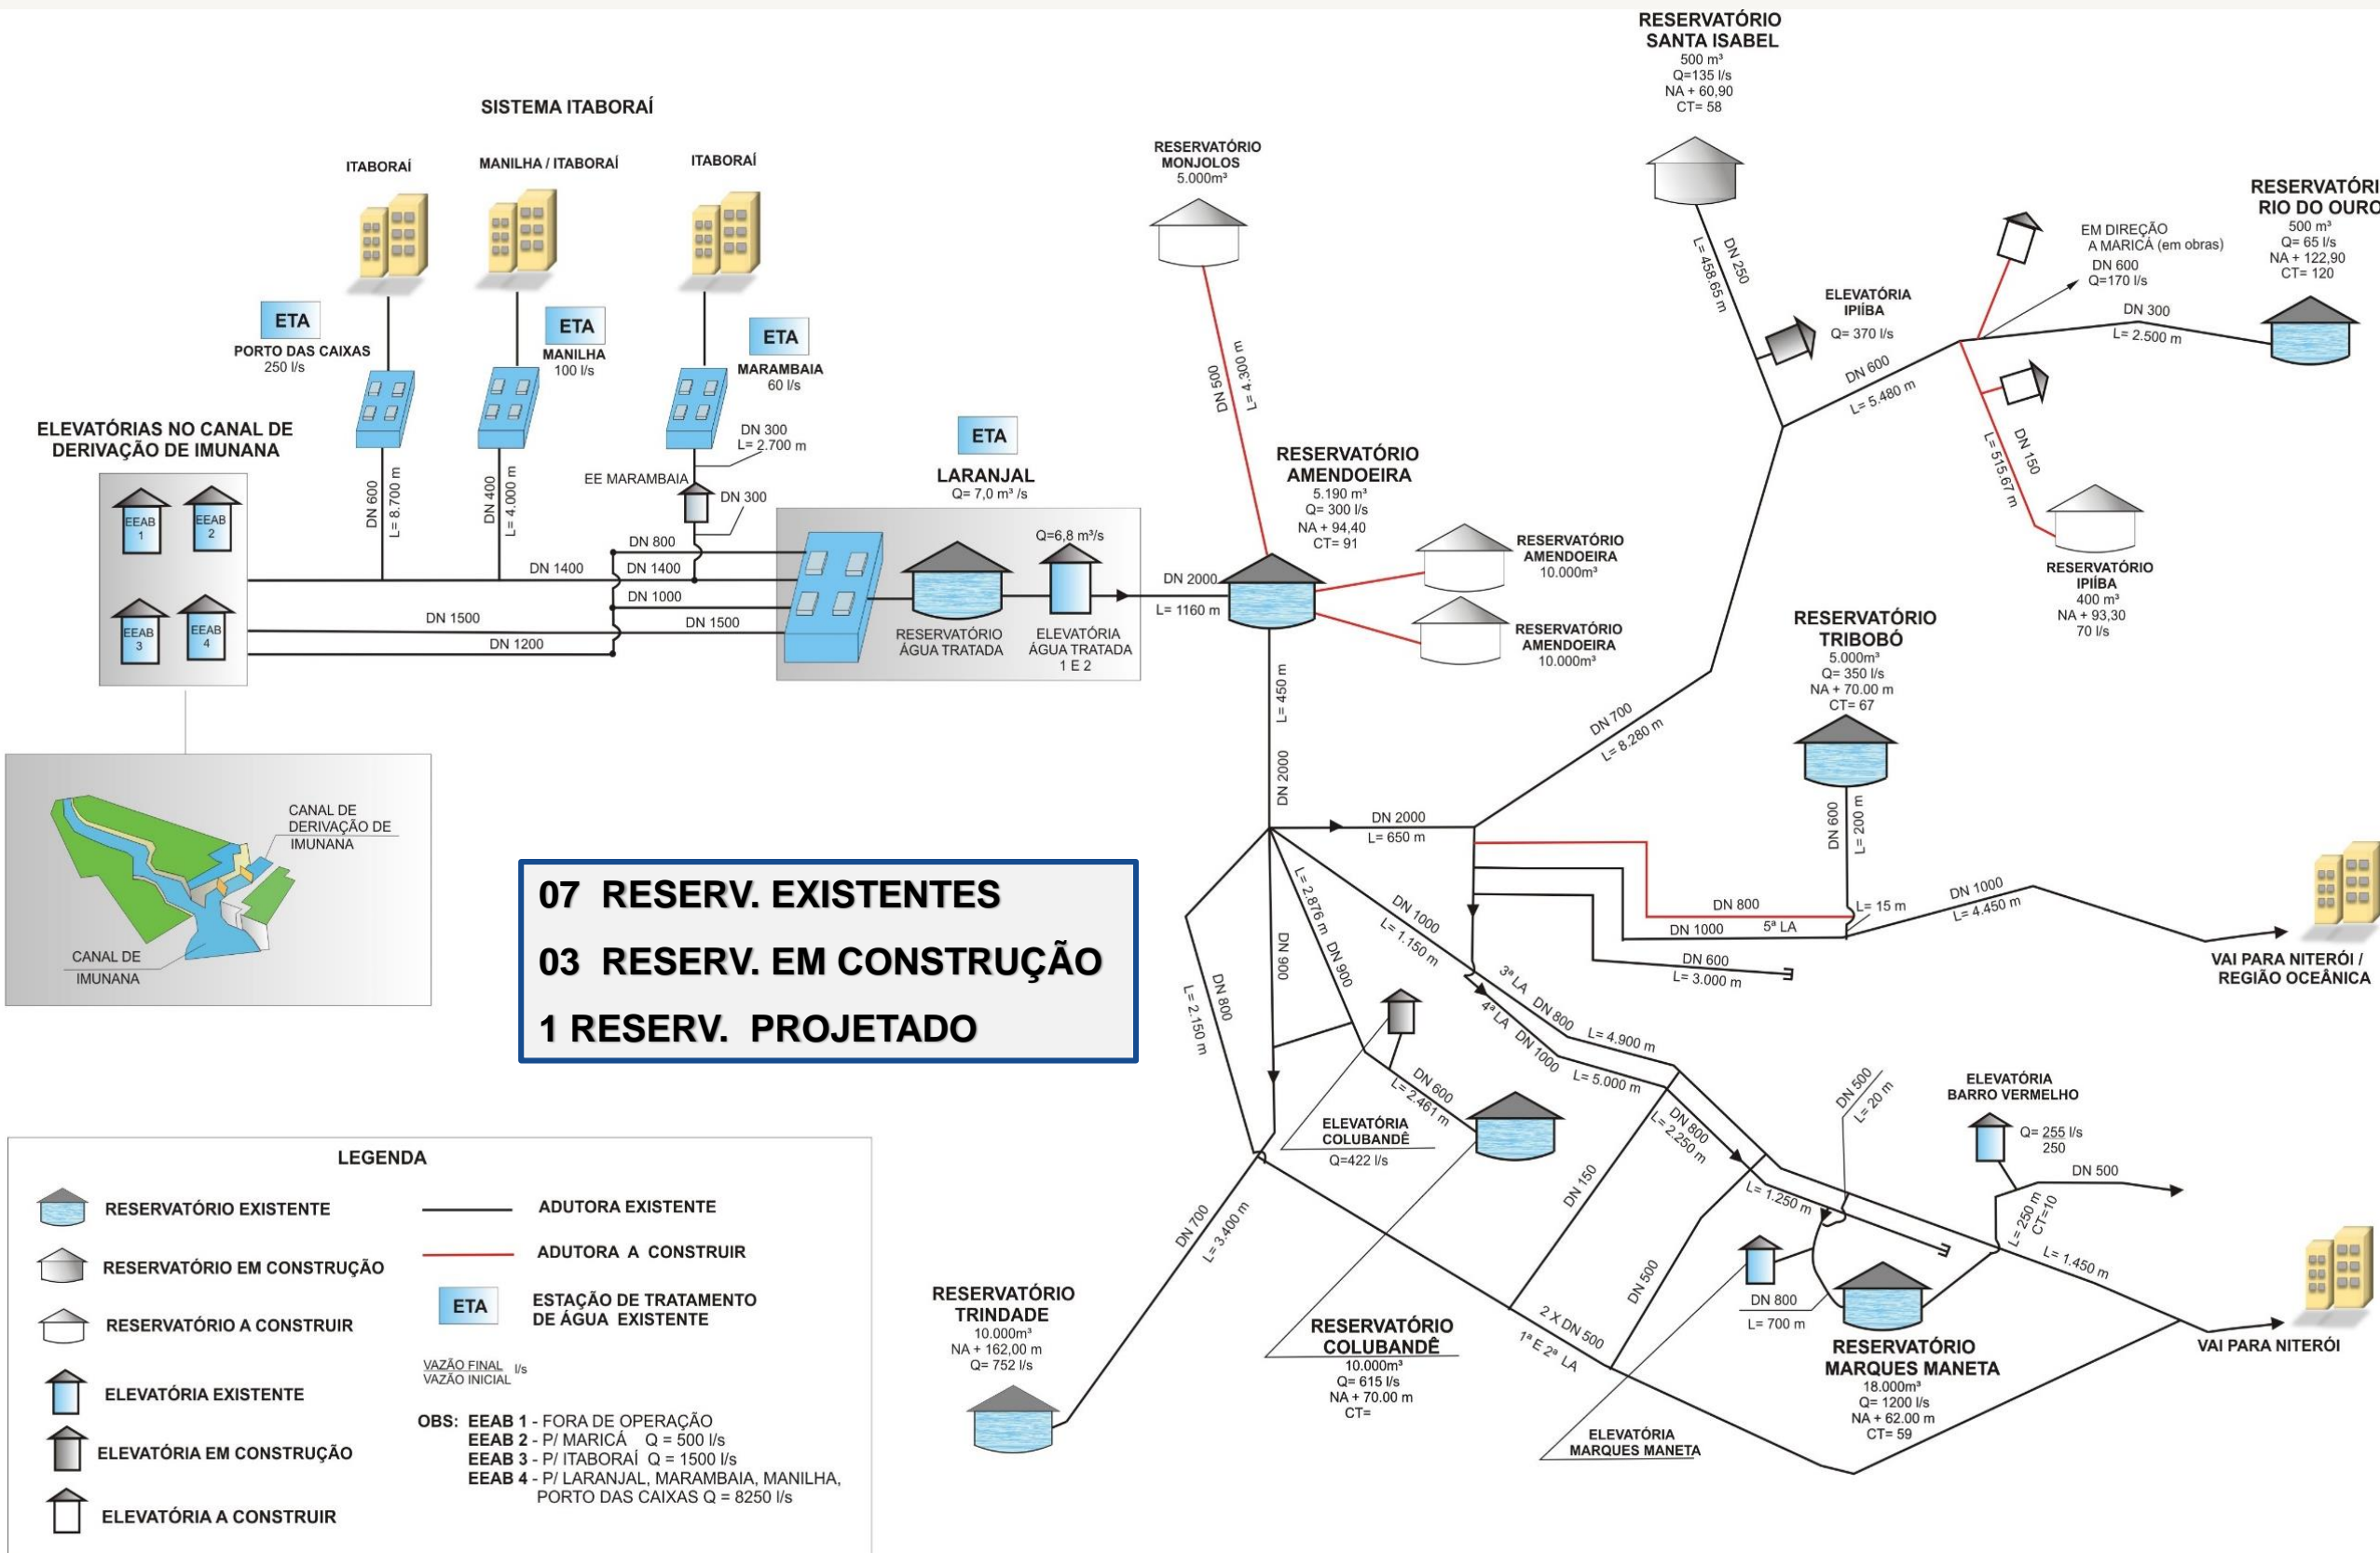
SISTEMA ITABORAÍ

ITABORAÍ

MANILHA / ITABORAÍ

ITABORAÍ

ETA
PORTO DAS CAIXAS
250 l/s

ETA
MANILHA
100 l/s

ETA
MARAMBAIA
60 l/s

DN 300
L= 2.700 m

EE MARAMBAIA

DN 300

ELEVATÓRIAS NO CANAL DE DERIVAÇÃO DE IMUNANA

EEAB 1
EEAB 2
EEAB 3
EEAB 4

DN 600
L= 8.700 m

DN 400
L= 4.000 m

DN 800
DN 1400
DN 1400
DN 1000
DN 1500
DN 1500
DN 1200

ETA
LARANJAL
Q= 7,0 m³ /s

Q=6,8 m³/s

RESERVATÓRIO ÁGUA TRATADA

ELEVATÓRIA ÁGUA TRATADA 1 E 2

CANAL DE DERIVAÇÃO DE IMUNANA

CANAL DE IMUNANA

RESERVATÓRIO MONJOLOS
5.000m³

DN 500
L= 4.300 m

RESERVATÓRIO AMENDOEIRA
5.190 m³
Q= 300 l/s
NA + 94,40
CT= 91

DN 2000
L= 1160 m

RESERVATÓRIO AMENDOEIRA
10.000m³

RESERVATÓRIO AMENDOEIRA
10.000m³

RESERVATÓRIO SANTA ISABEL
500 m³
Q=135 l/s
NA + 60,90
CT= 58

L= 458,65 m
DN 250

ELEVATÓRIA IPIÍBA
Q= 370 l/s

DN 600
L= 5.480 m

EM DIREÇÃO A MARICÁ (em obras)
DN 600
Q=170 l/s

DN 300
L= 2.500 m

RESERVATÓRI RIO DO OURO
500 m³
Q= 65 l/s
NA + 122,90
CT= 120

L= 515,67 m
DN 150

RESERVATÓRIO IPIÍBA
400 m³
NA + 93,30
70 l/s

RESERVATÓRIO TRIBOBÓ
5.000m³
Q= 350 l/s
NA + 70.00 m
CT= 67

DN 700
L= 8.280 m

L= 450 m
DN 2000

DN 2000
L= 650 m

DN 600
L= 200 m

DN 800
DN 1000
5ª LA
L= 15 m

DN 1000
L= 4.450 m

DN 600
L= 3.000 m

VAI PARA NITERÓI / REGIÃO OCEÂNICA

07 RESERV. EXISTENTES
03 RESERV. EM CONSTRUÇÃO
1 RESERV. PROJETADO

L= 2.150 m
DN 800
DN 900
L= 2.876 m
DN 900
DN 1000
L= 1.150 m
3ª LA DN 800 L= 4.900 m
4ª LA DN 1000 L= 5.000 m

DN 600
L= 2.461 m

ELEVATÓRIA COLUBANDÊ
Q=422 l/s

DN 800
L= 2.250 m

DN 150

DN 500
L= 20 m

ELEVATÓRIA BARRO VERMELHO
Q= 255 l/s
250

DN 500

L= 1.250 m

L= 250 m
CT=10

L= 1.450 m

DN 700
L= 3.400 m

RESERVATÓRIO TRINDADE
10.000m³
NA + 162,00 m
Q= 752 l/s

RESERVATÓRIO COLUBANDÊ
10.000m³
Q= 615 l/s
NA + 70.00 m
CT=

2 X DN 500
1ª E 2ª LA

DN 500

DN 800
L= 700 m

RESERVATÓRIO MARQUES MANETA
18.000m³
Q= 1200 l/s
NA + 62.00 m
CT= 59

VAI PARA NITERÓI

ELEVATÓRIA MARQUES MANETA

LEGENDA

RESERVATÓRIO EXISTENTE
RESERVATÓRIO EM CONSTRUÇÃO
RESERVATÓRIO A CONSTRUIR
ELEVATÓRIA EXISTENTE
ELEVATÓRIA EM CONSTRUÇÃO
ELEVATÓRIA A CONSTRUIR

ADUTORA EXISTENTE
ADUTORA A CONSTRUIR
ETA ESTAÇÃO DE TRATAMENTO DE ÁGUA EXISTENTE

$\frac{\text{VAZÃO FINAL}}{\text{VAZÃO INICIAL}}$ l/s

OBS: EEAB 1 - FORA DE OPERAÇÃO
EEAB 2 - P/ MARICÁ Q = 500 l/s
EEAB 3 - P/ ITABORAÍ Q = 1500 l/s
EEAB 4 - P/ LARANJAL, MARAMBAIA, MANILHA, PORTO DAS CAIXAS Q = 8250 l/s